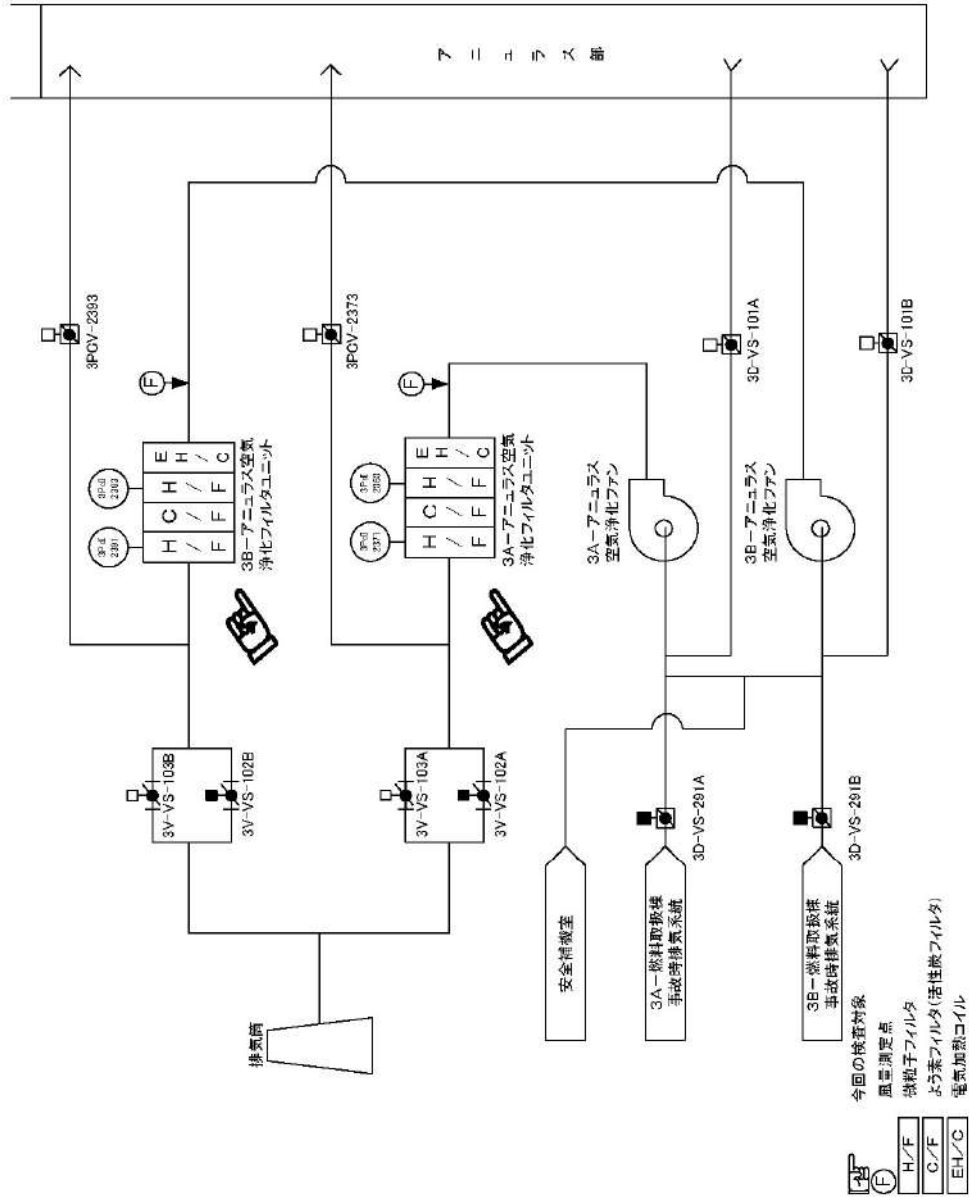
アニュラス部

3PCV-2393

3PCV-2373

3D-VS-101A

3D-VS-101B

F

F

3P-d 2391

3P-d 2393

H/F

C/F

H/F

EH/C

3B−アニュラス空気浄化フィルタユニット

3P-d 2371

3P-d 2350

H/F

C/F

H/F

EH/C

3A−アニュラス空気浄化フィルタユニット

3A−アニュラス空気浄化ファン

3B−アニュラス空気浄化ファン

3V-VS-103B

3V-VS-102B

3V-VS-103A

3V-VS-102A

3D-VS-291A

3D-VS-291B

排気筒

安全補機室

3A−燃料取扱棟事故時排気系統

3B−燃料取扱棟事故時排気系統

今回の検査対象

F 風量測定点

H/F 微粒子フィルタ

C/F よう素フィルタ(活性炭フィルタ)

EH/C 電気加熱コイル